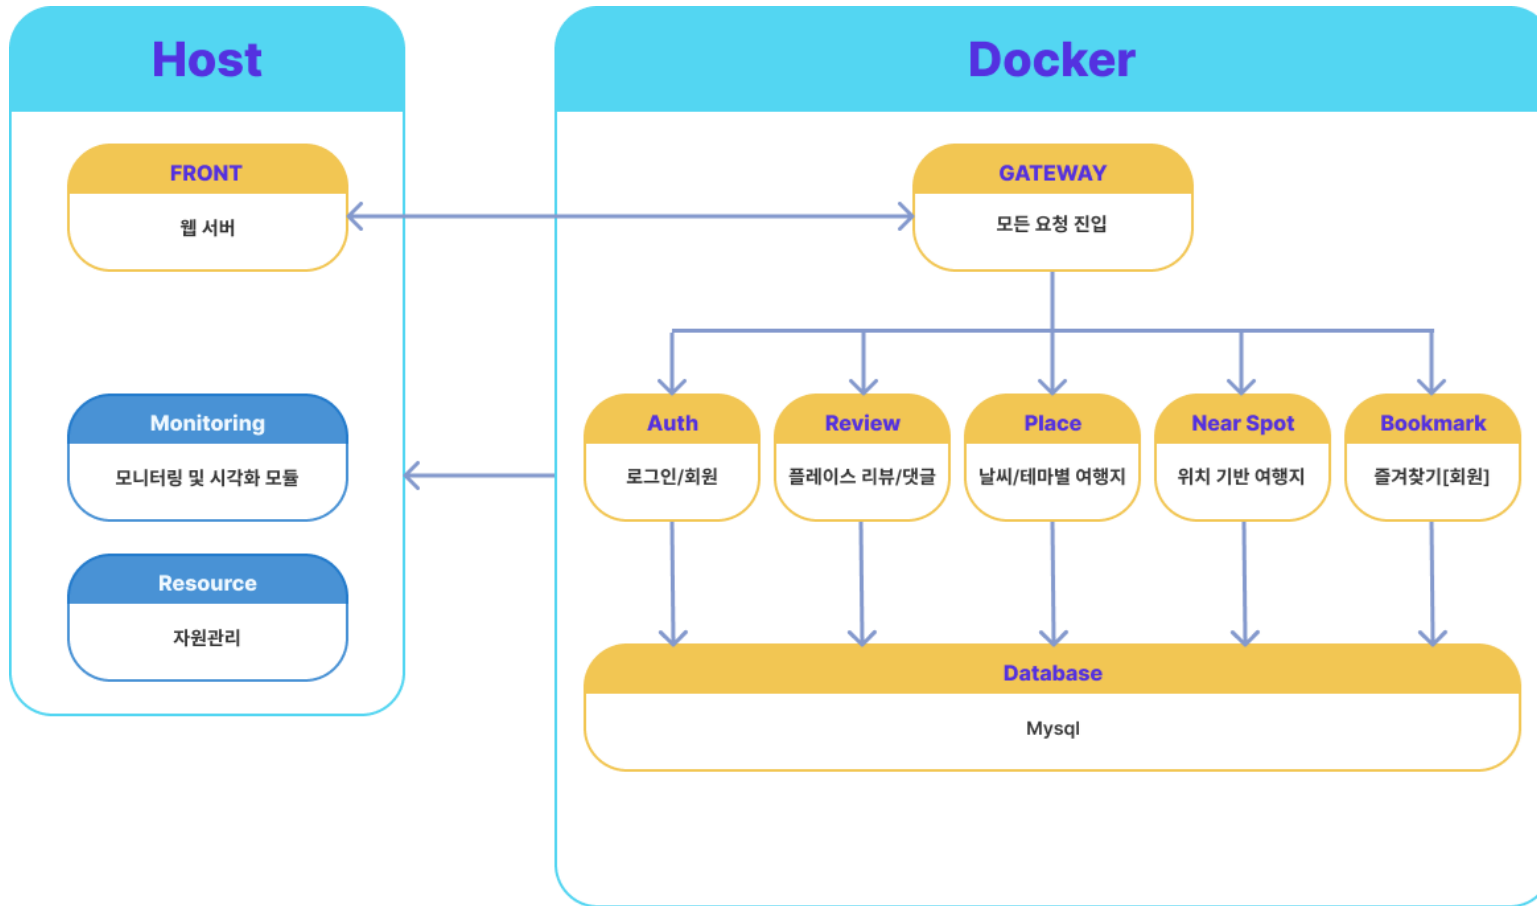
Host

FRONT

웹 서버

Monitoring

모니터링 및 시각화 모듈

Resource

자원관리

Docker

GATEWAY

모든 요청 진입

Auth

로그인/회원

Review

플레이스 리뷰/댓글

Place

날씨/테마별 여행지

Near Spot

위치 기반 여행지

Bookmark

즐겨찾기[회원]

Database

Mysql